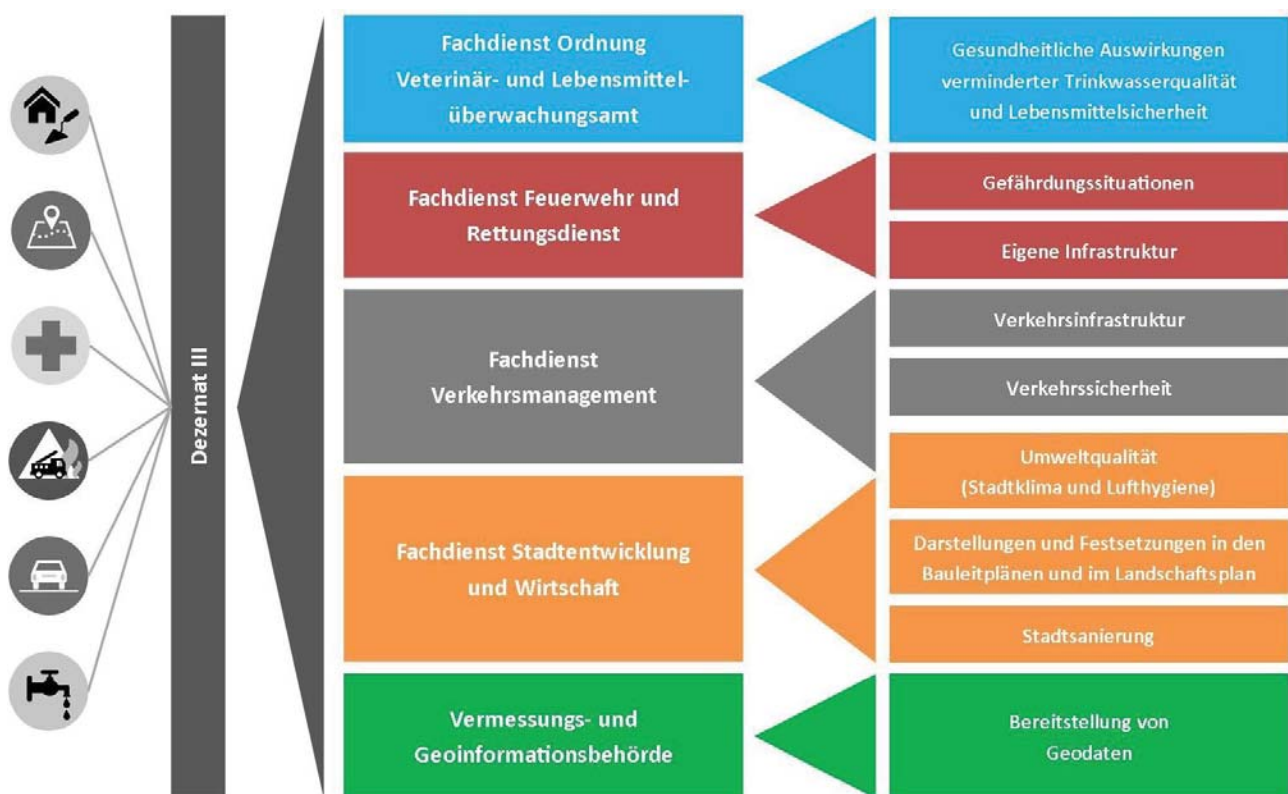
Dezernat III

Fachdienst Ordnung Veterinär- und Lebensmittelüberwachungsamt

Gesundheitliche Auswirkungen verminderter Trinkwasserqualität und Lebensmittelsicherheit

Fachdienst Feuerwehr und Rettungsdienst

Gefährdungssituationen

Eigene Infrastruktur

Fachdienst Verkehrsmanagement

Verkehrsinfrastruktur

Verkehrssicherheit

Umweltqualität (Stadtklima und Lufthygiene)

Fachdienst Stadtentwicklung und Wirtschaft

Darstellungen und Festsetzungen in den Bauleitplänen und im Landschaftsplan

Stadtsanierung

Vermessungs- und Geoinformationsbehörde

Bereitstellung von Geodaten